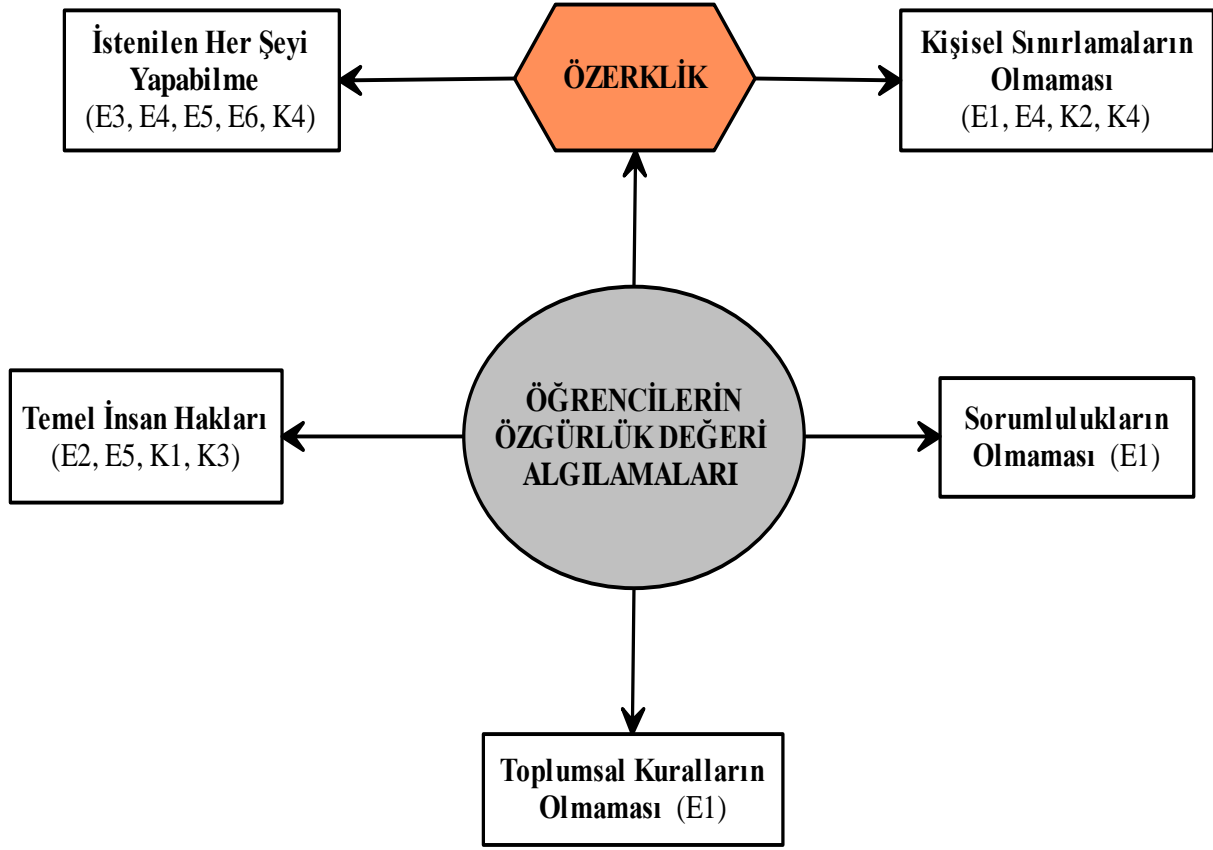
İstenilen Her Şeyi Yapabilme
(E3, E4, E5, E6, K4)

ÖZERKLİK

Kişisel Sınırlamaların Olmaması
(E1, E4, K2, K4)

Temel İnsan Hakları
(E2, E5, K1, K3)

ÖĞRENCİLERİN ÖZGÜRLÜK DEĞERİ ALGILAMALARI

Sorumlulukların Olmaması (E1)

Toplumsal Kuralların Olmaması (E1)